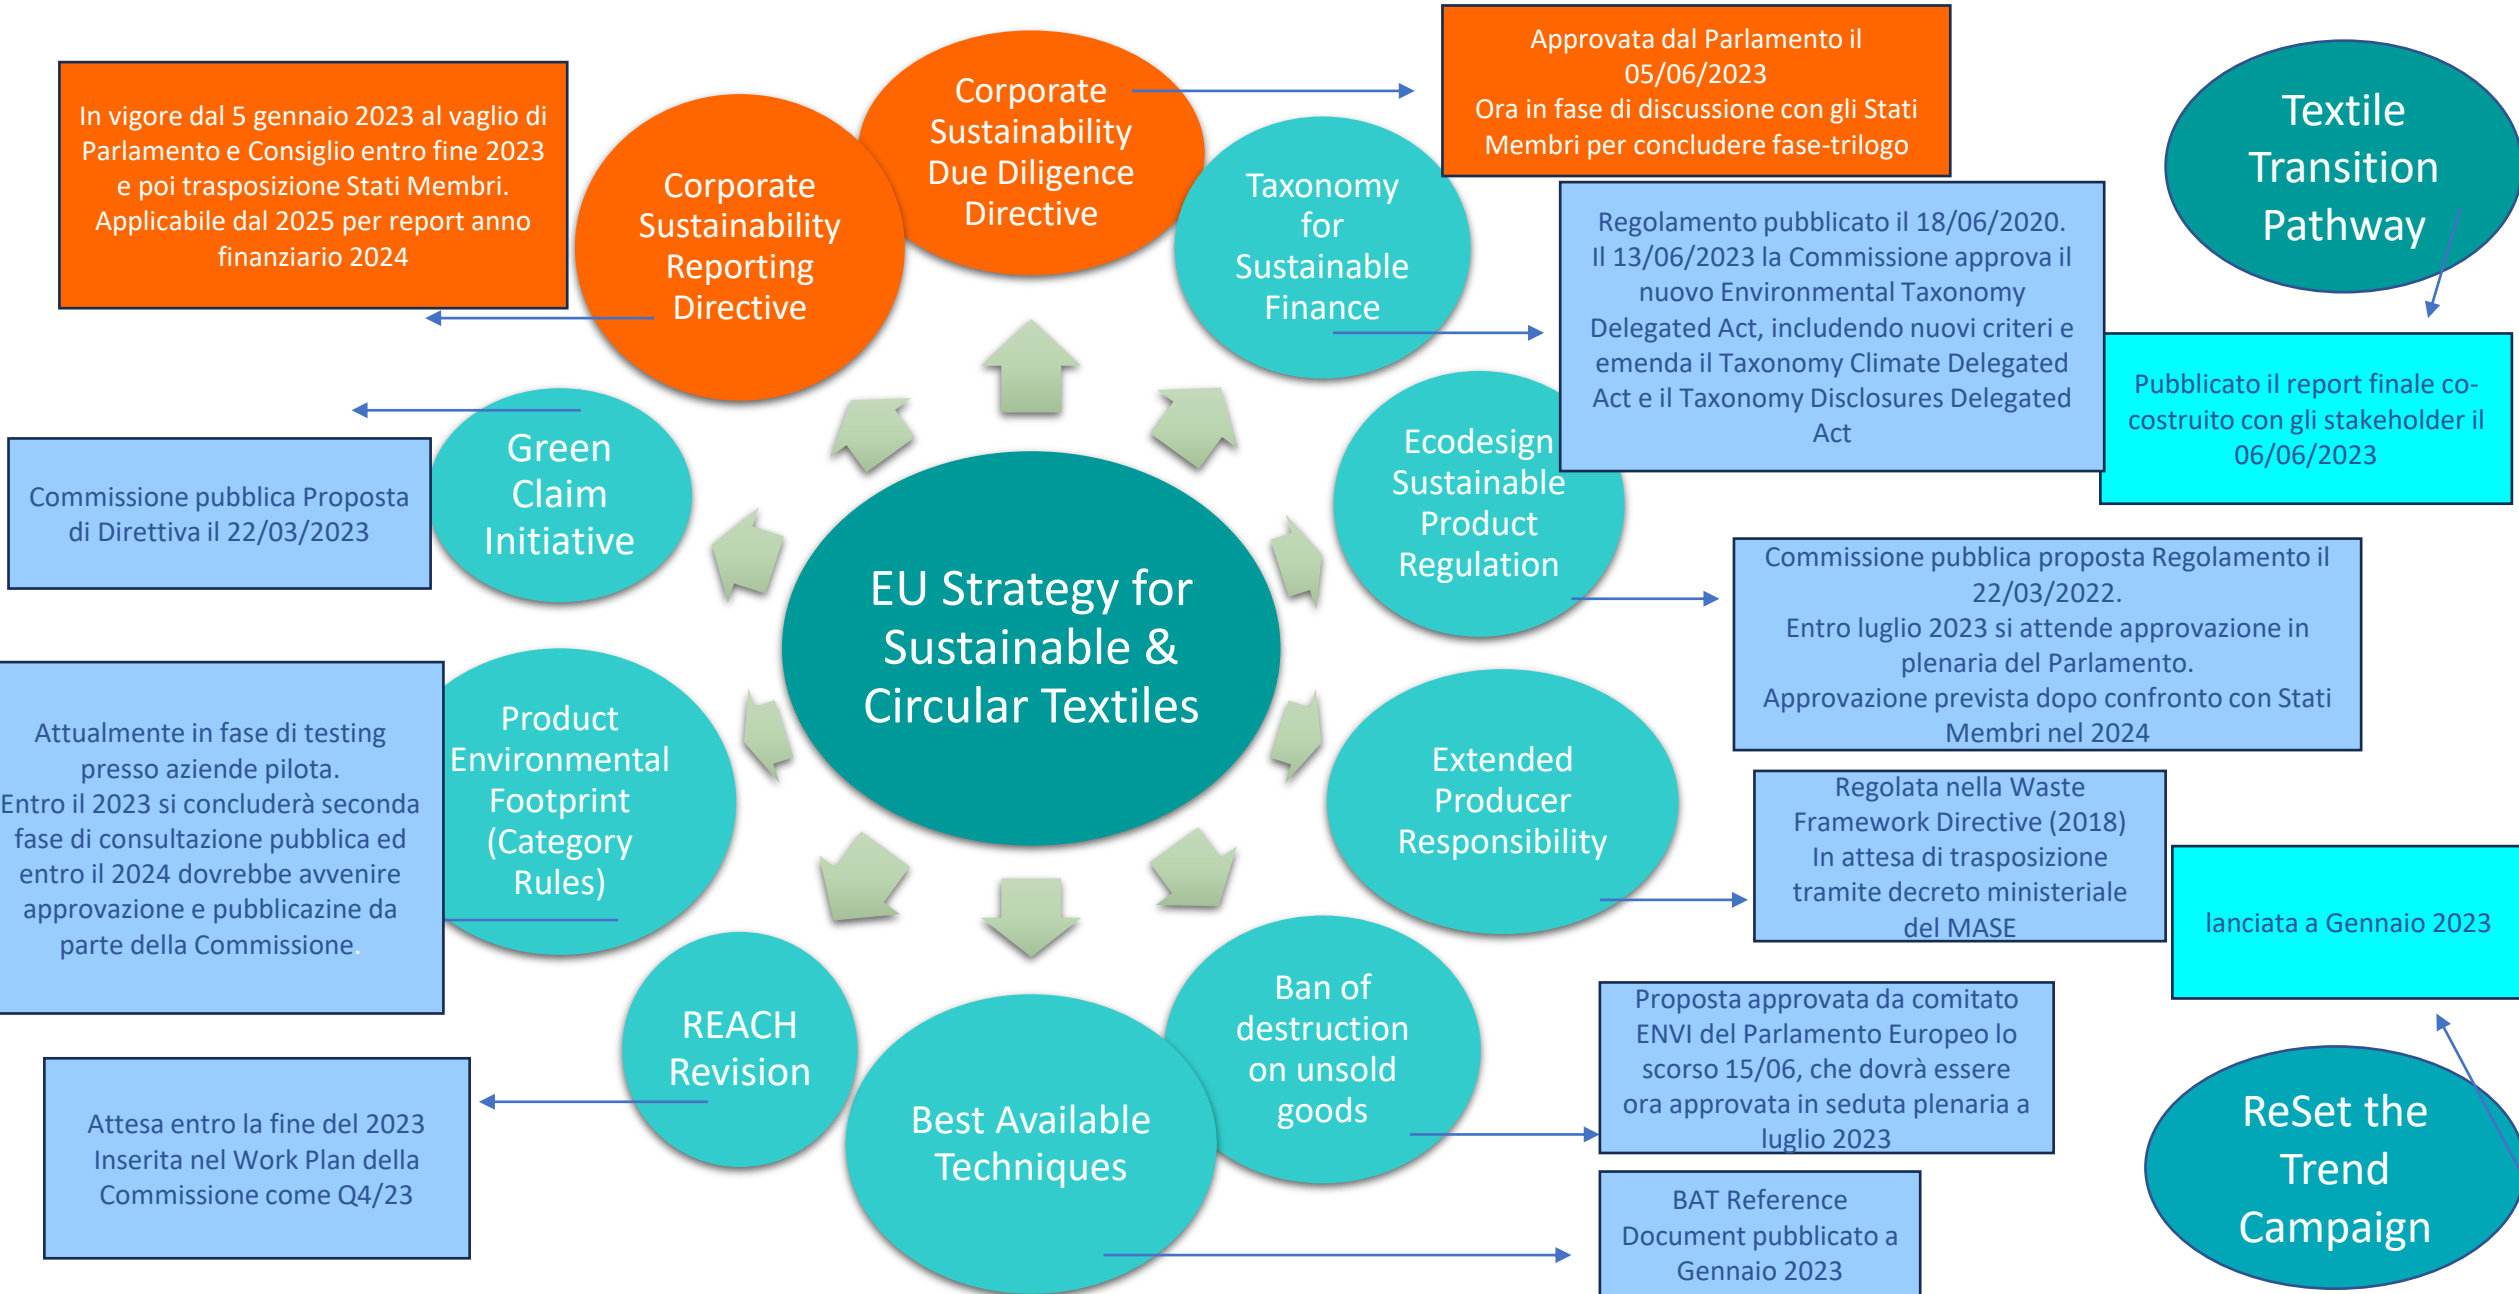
In vigore dal 5 gennaio 2023 al vaglio di Parlamento e Consiglio entro fine 2023 e poi trasposizione Stati Membri. Applicabile dal 2025 per report anno finanziario 2024

Corporate Sustainability Reporting Directive

Corporate Sustainability Due Diligence Directive

Approvata dal Parlamento il 05/06/2023
Ora in fase di discussione con gli Stati Membri per concludere fase-trilogo

Textile Transition Pathway

Taxonomy for Sustainable Finance

Regolamento pubblicato il 18/06/2020.
Il 13/06/2023 la Commissione approva il nuovo Environmental Taxonomy Delegated Act, includendo nuovi criteri e emenda il Taxonomy Climate Delegated Act e il Taxonomy Disclosures Delegated Act

Pubblicato il report finale co-costruito con gli stakeholder il 06/06/2023

Green Claim Initiative

Commissione pubblica Proposta di Direttiva il 22/03/2023

Ecodesign Sustainable Product Regulation

EU Strategy for Sustainable & Circular Textiles

Commissione pubblica proposta Regolamento il 22/03/2022.
Entro luglio 2023 si attende approvazione in plenaria del Parlamento.
Approvazione prevista dopo confronto con Stati Membri nel 2024

Attualmente in fase di testing presso aziende pilota.
Entro il 2023 si concluderà seconda fase di consultazione pubblica ed entro il 2024 dovrebbe avvenire approvazione e pubblicazine da parte della Commissione.

Product Environmental Footprint (Category Rules)

Extended Producer Responsibility

Regolata nella Waste Framework Directive (2018)
In attesa di trasposizione tramite decreto ministeriale del MASE

lanciata a Gennaio 2023

REACH Revision

Ban of destruction on unsold goods

Proposta approvata da comitato ENVI del Parlamento Europeo lo scorso 15/06, che dovrà essere ora approvata in seduta plenaria a luglio 2023

Attesa entro la fine del 2023
Inserita nel Work Plan della Commissione come Q4/23

Best Available Techniques

BAT Reference Document pubblicato a Gennaio 2023

ReSet the Trend Campaign